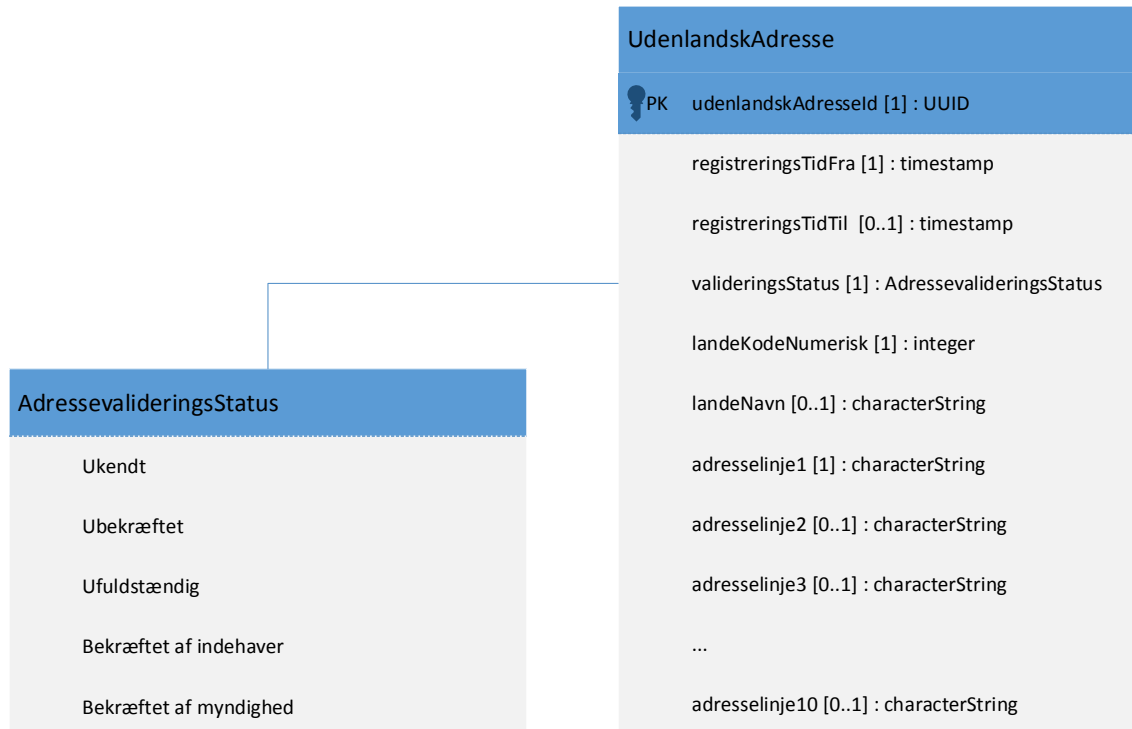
UdenlandskAdresse

PK udenlandskAdresseId [1] : UUID

registreringsTidFra [1] : timestamp

registreringsTidTil [0..1] : timestamp

valideringsStatus [1] : AdressevalideringsStatus

landeKodeNumerisk [1] : integer

landeNavn [0..1] : characterString

adresselinje1 [1] : characterString

adresselinje2 [0..1] : characterString

adresselinje3 [0..1] : characterString

...

adresselinje10 [0..1] : characterString

AdressevalideringsStatus

Ukendt

Ubekræftet

Ufuldstændig

Bekræftet af indehaver

Bekræftet af myndighed